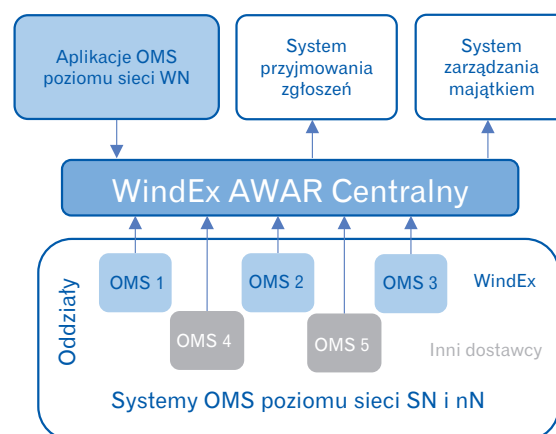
Aplikacje OMS poziomu sieci WN

System przyjmowania zgłoszeń

System zarządzania majątkiem

WindEx AWAR Centralny

Oddziały

OMS 1

OMS 2

OMS 3

WindEx

OMS 4

OMS 5

Inni dostawcy

Systemy OMS poziomu sieci SN i nN